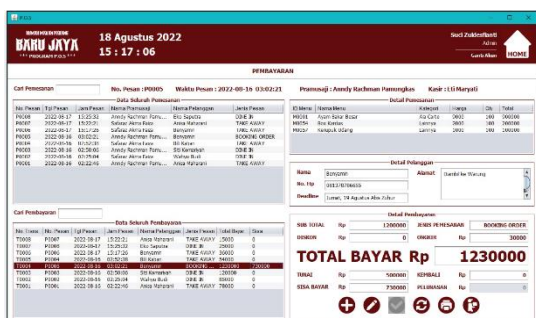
POS

RUMAH MAKAN PADANG
BARU JAYA
PROGRAM POS

18 Agustus 2022
15 : 17 : 06

Sucl Zuldesfianti
Admin
Sarah Mon
HOME

PEMBAYARAN

Cari Pemesanan
No. Pesan : P0005 Waktu Pesan : 2022-08-16 03:02:21 Pramusaji : Anndy Rachman Pamungkas Kasir : Lli Maryati

Data Seluruh Pemesanan

| No. Pesan | Tgl Pesan | Jam Pesan | Nama Pramusaji | Nama Pelanggan | Jenis Pesan |
|---|---|---|---|---|---|
| P0008 | 2022-08-17 | 15:23:30 | Anndy Rachman Pamu... | Eko Saputra | DINE IN |
| P0007 | 2022-08-17 | 15:23:22 | Safasar Akira Faiza | Anisa Mahrani | TAKE AWAY |
| P0006 | 2022-08-17 | 13:57:26 | Safasar Akira Faiza | Bonyamin | TAKE AWAY |
| P0005 | 2022-08-16 | 03:02:21 | Anndy Rachman Pamu... | Bonyamin | BOOKING ORDER |
| P0004 | 2022-08-16 | 03:02:10 | Safasar Akira Faiza | Bill Kaisan | TAKE AWAY |
| P0003 | 2022-08-16 | 02:58:00 | Anndy Rachman Pamu... | Siti Kamsiyah | DINE IN |
| P0002 | 2022-08-16 | 02:29:04 | Safasar Akira Faiza | Wahyu Budi | DINE IN |
| P0001 | 2022-08-16 | 02:22:46 | Anndy Rachman Pamu... | Anisa Mahrani | TAKE AWAY |

Detail Pemesanan

| ID Menu | Nama Menu | Kategori | Harga | Qty | Total |
|---|---|---|---|---|---|
| M0001 | Ayam Bakar Besar | Ala Carte | 30000 | 100 | 300000 |
| M0054 | Roti Kentos | Lainnya | 3000 | 100 | 300000 |
| M0059 | Kerupuk Udang | Lainnya | 3000 | 100 | 300000 |

Detail Pelanggan
Nama Bonyamin
No. Hp 081278786655
Deadline Jumat, 24 Agustus Abis Zuhur
Alamat Gambir Ini Warung

Cari Pembayaran

Data Seluruh Pembayaran

| No. Trans | No. Pesan | Tgl Pesan | Jam Pesan | Nama Pelanggan | Jenis Pesan | Total Bayar | Ongk |
|---|---|---|---|---|---|---|---|
| T0007 | P0008 | 2022-08-17 | 15:23:21 | Anisa Mahrani | TAKE AWAY | 25000 | 0 |
| T0006 | P0007 | 2022-08-17 | 15:23:22 | Eko Saputra | DINE IN | 15000 | 0 |
| T0005 | P0006 | 2022-08-17 | 13:57:26 | Bonyamin | TAKE AWAY | 30000 | 0 |
| T0004 | P0004 | 2022-08-16 | 03:02:10 | Bill Kaisan | TAKE AWAY | 54000 | 0 |
| T0003 | P0005 | 2022-08-16 | 03:02:21 | Bonyamin | BOOKING ... | 1230000 | 30000 |
| T0002 | P0003 | 2022-08-16 | 02:58:00 | Siti Kamsiyah | DINE IN | 180000 | 0 |
| T0001 | P0002 | 2022-08-16 | 02:29:04 | Wahyu Budi | DINE IN | 80000 | 0 |
| T0001 | P0001 | 2022-08-16 | 02:22:46 | Anisa Mahrani | TAKE AWAY | 78600 | 0 |

Detail Pembayaran
SUB TOTAL Rp 1200000
JENIS PEMESANAN BOOKING ORDER
DISKON Rp 0
ONGKIR Rp 30000
TOTAL BAYAR Rp 1230000
TUNAI Rp 500000
KEMBALI Rp 0
SISA BAYAR Rp 730000
PELUNASAN Rp 0